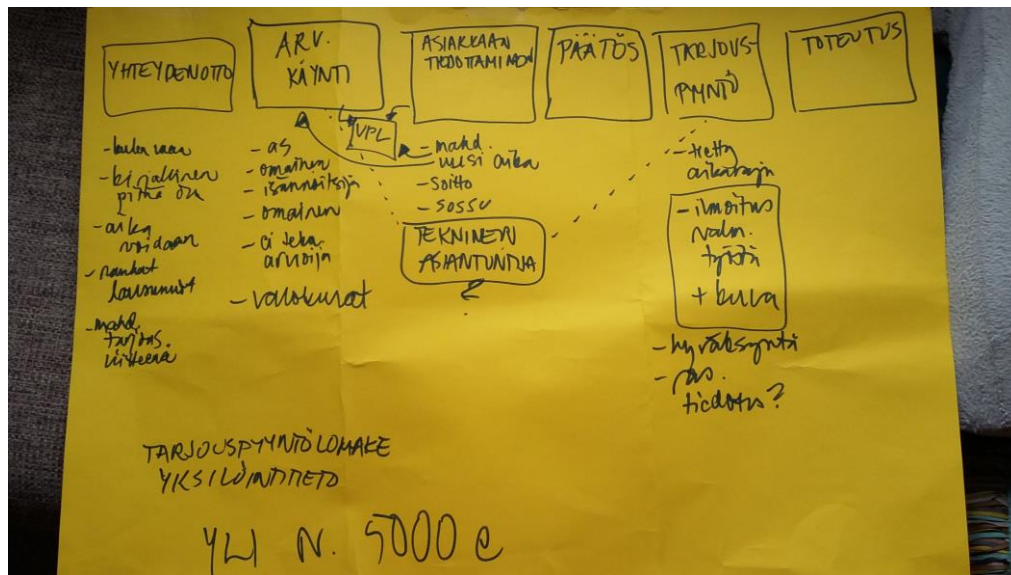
YHTEYDENOTTO

ARV. KÄYNTI

ASIAKKAAN TIEDOTTAMINEN

PÄÄTÖS

TARJOUSPYYNTÖ

TOTEUTUS

VPL

- kuka vaan
- kirjallinen pitää olla
- aika sovitaan
- rauhat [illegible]
- mahd. tarjous liitteenä

- as
- omainen
- isännöitsijä
- omainen
- ei tekn. arvioija
- valokuvat

- mahd. uusi aika
- soitto
- sossu

TEKNINEN ASIANTUNTIJA

- tietty aikaraja
- ilmoitus valm. työstä + kuva
- hyväksyntä
- as. tiedotus?

TARJOUSPYYNTÖLOMAKE
YKSILÖINTITIETO

YLI N. 5000 €